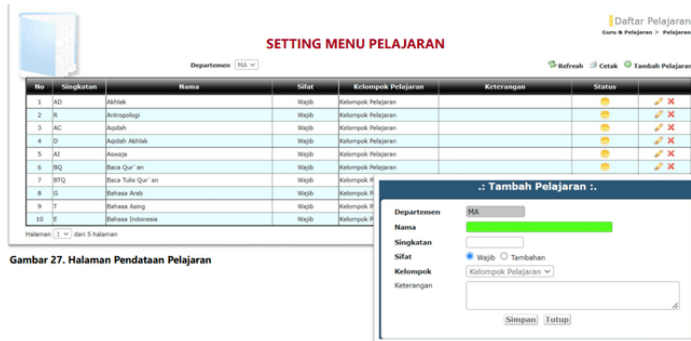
Daftar Pelajaran
Guru & Pelajaran > Pelajaran

SETTING MENU PELAJARAN

Departemen MA

Refresh Cetak Tambah Pelajaran

| No | Singkatan | Nama | Sifat | Kelompok Pelajaran | Keterangan | Status | |
|---|---|---|---|---|---|---|---|
| 1 | AD | Akhlak | Wajib | Kelompok Pelajaran | | | |
| 2 | R | Antropologi | Wajib | Kelompok Pelajaran | | | |
| 3 | AC | Aqidah | Wajib | Kelompok Pelajaran | | | |
| 4 | D | Aqidah Akhlak | Wajib | Kelompok Pelajaran | | | |
| 5 | AI | Aswaja | Wajib | Kelompok Pelajaran | | | |
| 6 | BQ | Baca Qur`an | Wajib | Kelompok Pelajaran | | | |
| 7 | BTQ | Baca Tulis Qur`an | Wajib | Kelompok P | | | |
| 8 | G | Bahasa Arab | Wajib | Kelompok P | | | |
| 9 | T | Bahasa Asing | Wajib | Kelompok P | | | |
| 10 | E | Bahasa Indonesia | Wajib | Kelompok P | | | |

Halaman 1 dari 5 halaman

.: Tambah Pelajaran :.

Departemen MA
Nama
Singkatan
Sifat Wajib Tambahan
Kelompok Kelompok Pelajaran
Keterangan

Simpan Tutup

Gambar 27. Halaman Pendataan Pelajaran